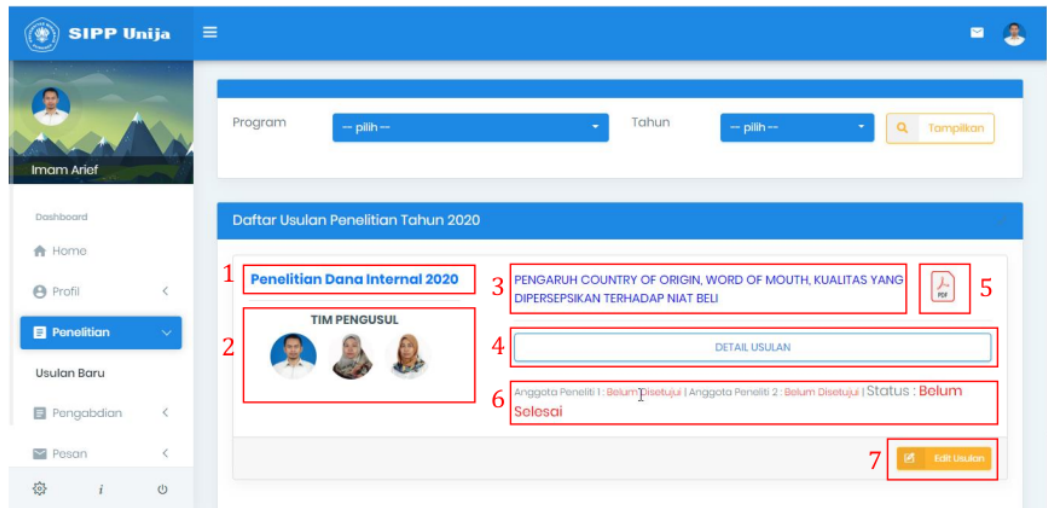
SIPP Unija

Imam Arief

Dashboard

Home

Profil

Penelitian

Usulan Baru

Pengabdian

Pesan

i

Program -- pilih -- Tahun -- pilih -- Tampilkan

Daftar Usulan Penelitian Tahun 2020

1 Penelitian Dana Internal 2020

2 TIM PENGUSUL

3 PENGARUH COUNTRY OF ORIGIN, WORD OF MOUTH, KUALITAS YANG DIPERSEPSIKAN TERHADAP NIAT BELI

5 PDF

4 DETAIL USULAN

6 Anggota Peneliti 1 : Belum Disetujui | Anggota Peneliti 2 : Belum Disetujui | Status : Belum Selesai

7 Edit Usulan